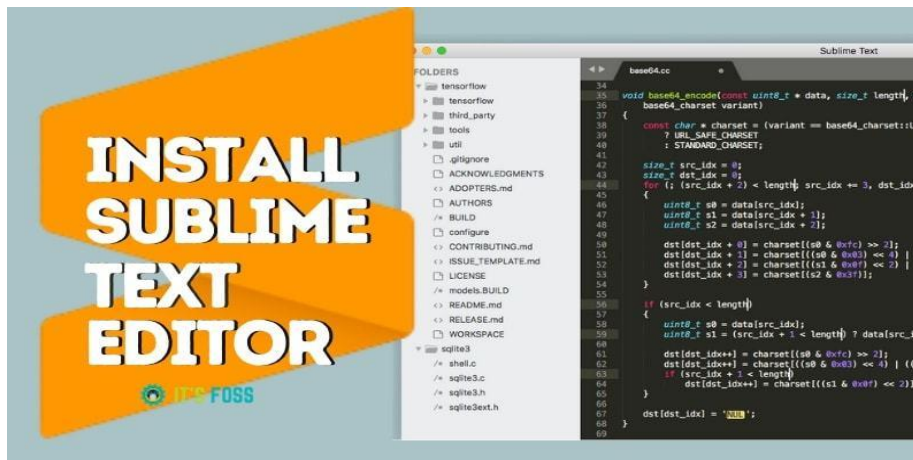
INSTALL SUBLIME TEXT EDITOR

IT'S FOSS

Sublime Text

FOLDERS
tensorflow
tensorflow
third_party
tools
util
.gitignore
ACKNOWLEDGMENTS
ADOPTERS.md
AUTHORS
BUILD
configure
CONTRIBUTING.md
ISSUE_TEMPLATE.md
LICENSE
models.BUILD
README.md
RELEASE.md
WORKSPACE
sqlite3
shell.c
sqlite3.c
sqlite3.h
sqlite3ext.h

base64.cc

34
35 void base64_encode(const uint8_t * data, size_t length,
36 base64_charset variant)
37 {
38 const char * charset = (variant == base64_charset::
39 ? URL_SAFE_CHARSET
40 : STANDARD_CHARSET;
41
42 size_t src_idx = 0;
43 size_t dst_idx = 0;
44 for (; (src_idx + 2) < length; src_idx += 3, dst_idx
45 {
46 uint8_t s0 = data[src_idx];
47 uint8_t s1 = data[src_idx + 1];
48 uint8_t s2 = data[src_idx + 2];
49
50 dst[dst_idx + 0] = charset[(s0 & 0xfc) >> 2];
51 dst[dst_idx + 1] = charset[((s0 & 0x03) << 4) |
52 dst[dst_idx + 2] = charset[((s1 & 0x0f) << 2) |
53 dst[dst_idx + 3] = charset[(s2 & 0x3f)];
54 }
55
56 if (src_idx < length)
57 {
58 uint8_t s0 = data[src_idx];
59 uint8_t s1 = (src_idx + 1 < length) ? data[src_i
60
61 dst[dst_idx++] = charset[(s0 & 0xfc) >> 2];
62 dst[dst_idx++] = charset[((s0 & 0x03) << 4) | ((
63 if (src_idx + 1 < length)
64 dst[dst_idx++] = charset[((s1 & 0x0f) << 2)]
65 }
66
67 dst[dst_idx] = 'NUL';
68 }
69